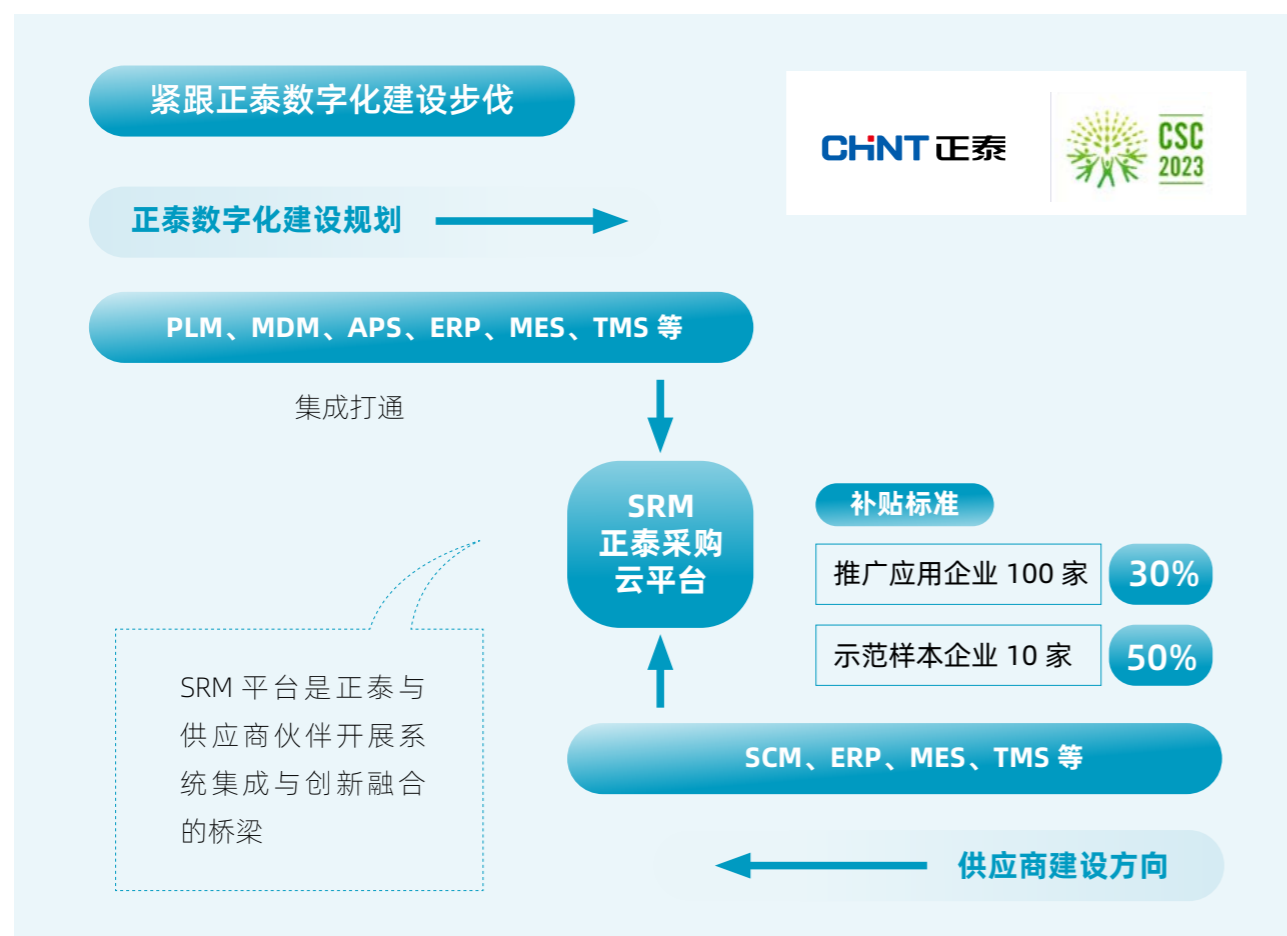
紧跟正泰数字化建设步伐

CHINT 正泰

CSC 2023

正泰数字化建设规划

PLM、MDM、APS、ERP、MES、TMS 等

集成打通

SRM 正泰采购云平台

补贴标准

| 推广应用企业 100 家 | 30% |
|---|---|
| 示范样本企业 10 家 | 50% |

SRM 平台是正泰与供应商伙伴开展系统集成与创新融合的桥梁

SCM、ERP、MES、TMS 等

供应商建设方向